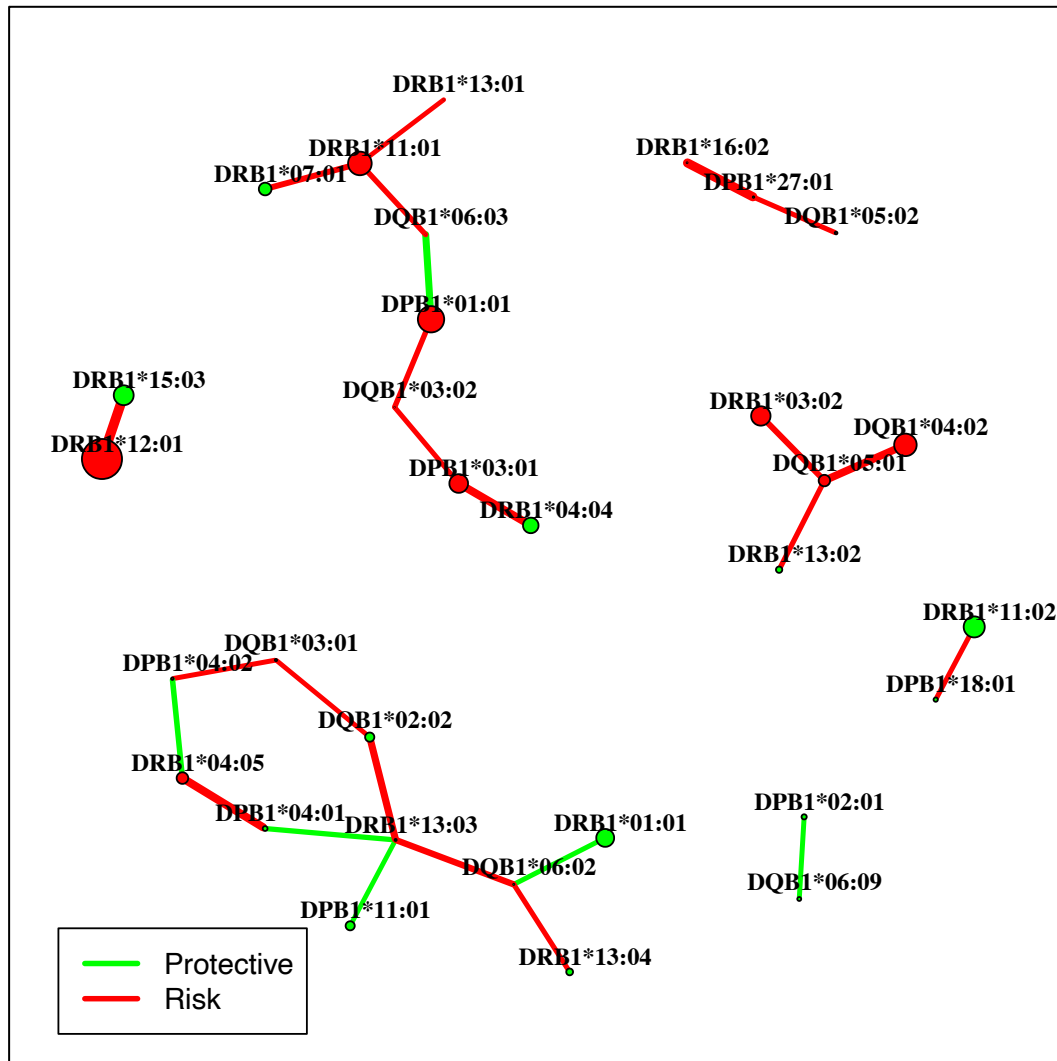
DRB1*13:01
DRB1*11:01
DRB1*07:01
DQB1*06:03
DPB1*01:01
DQB1*03:02
DPB1*03:01
DRB1*04:04
DRB1*16:02
DPB1*27:01
DQB1*05:02
DRB1*15:03
DRB1*12:01
DRB1*03:02
DQB1*04:02
DQB1*05:01
DRB1*13:02
DRB1*11:02
DPB1*18:01
DQB1*03:01
DPB1*04:02
DQB1*02:02
DRB1*04:05
DPB1*04:01
DRB1*13:03
DRB1*01:01
DQB1*06:02
DPB1*11:01
DRB1*13:04
DPB1*02:01
DQB1*06:09
Protective
Risk